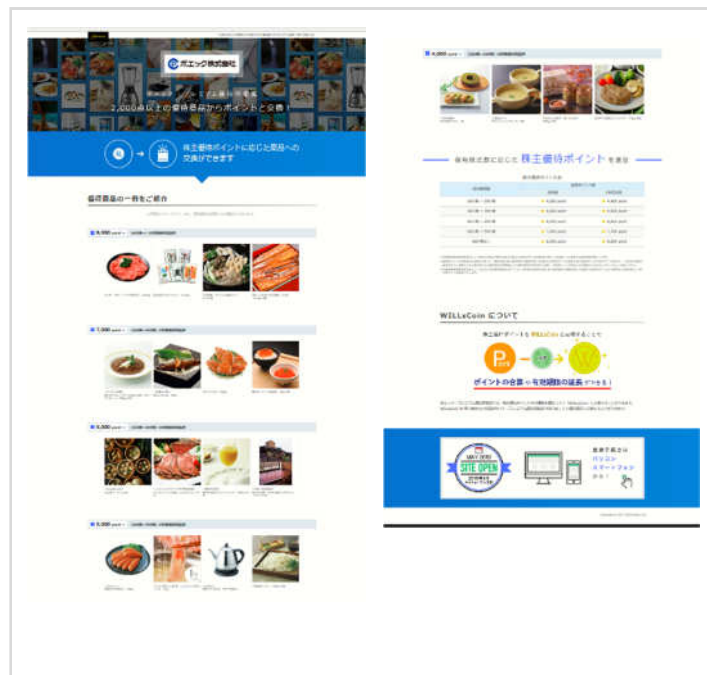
ポエック株式会社

2,000点以上の優待商品からポイントと交換！

株主優待ポイントに応じた商品への交換ができます

優待商品の一例をご紹介

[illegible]

WILLsCoin について

ポイントの合算 ＆ 有効期限の延長 ができる！

SITE OPEN

PC版 スマートフォン

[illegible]